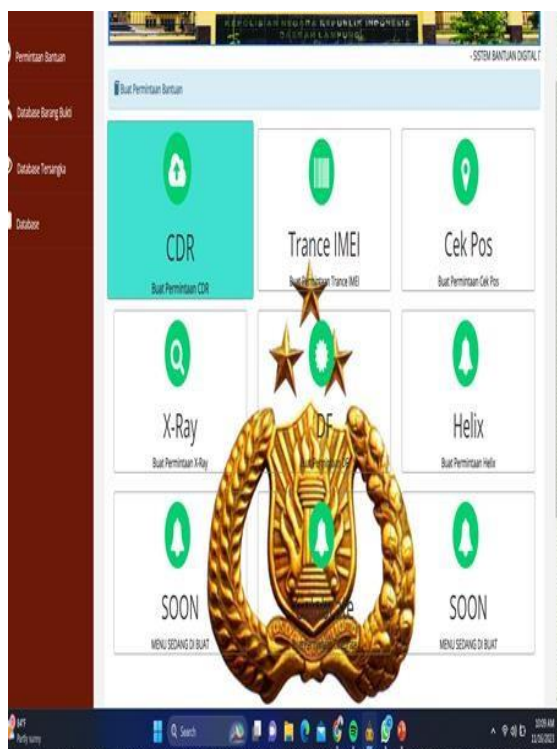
Permintaan Bantuan

Database Barang Bukti

Database Tersangka

Database

KEPOLISIAN NEGARA REPUBLIK INDONESIA
DAERAH LAMPUNG

- SISTEM BANTUAN DIGITAL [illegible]

Buat Permintaan Bantuan

CDR
Buat Permintaan CDR

Trance IMEI
Buat Permintaan Trance IMEI

Cek Pos
Buat Permintaan Cek Pos

X-Ray
Buat Permintaan X-Ray

DF
Buat Permintaan DF

Helix
Buat Permintaan Helix

SOON
MENU SEDANG DI BUAT

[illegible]e

SOON
MENU SEDANG DI BUAT

34°F
Partly sunny

Search

10:09 AM
11/26/2023